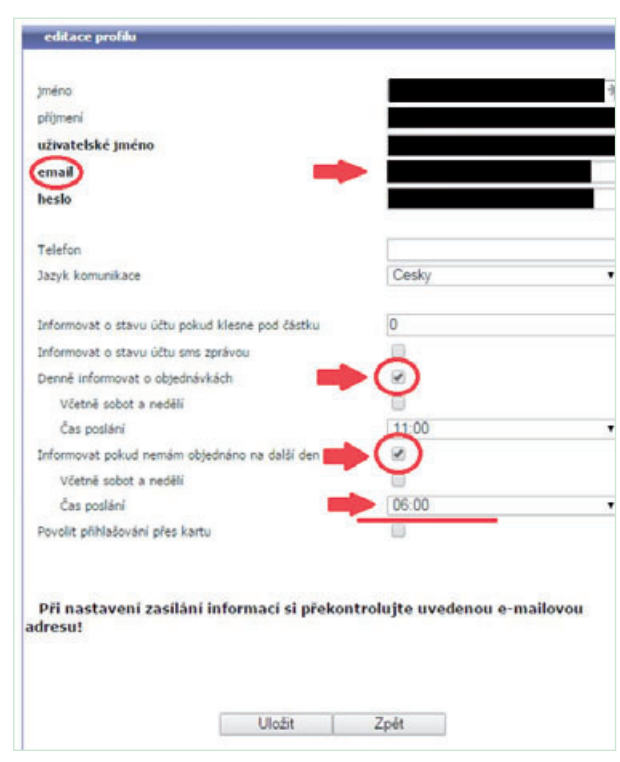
editace profilu

jméno
příjmení
uživatelské jméno
email
heslo

Telefon
Jazyk komunikace
Cesky

Informovat o stavu účtu pokud klesne pod částku
0
Informovat o stavu účtu sms zprávou
Denně informovat o objednávkách
Včetně sobot a nedělí
Čas poslání
11:00
Informovat pokud nemám objednáno na další den
Včetně sobot a nedělí
Čas poslání
06:00
Povolit přihlašování přes kartu

Při nastavení zasílání informací si překontrolujte uvedenou e-mailovou adresu!

Uložit
Zpět